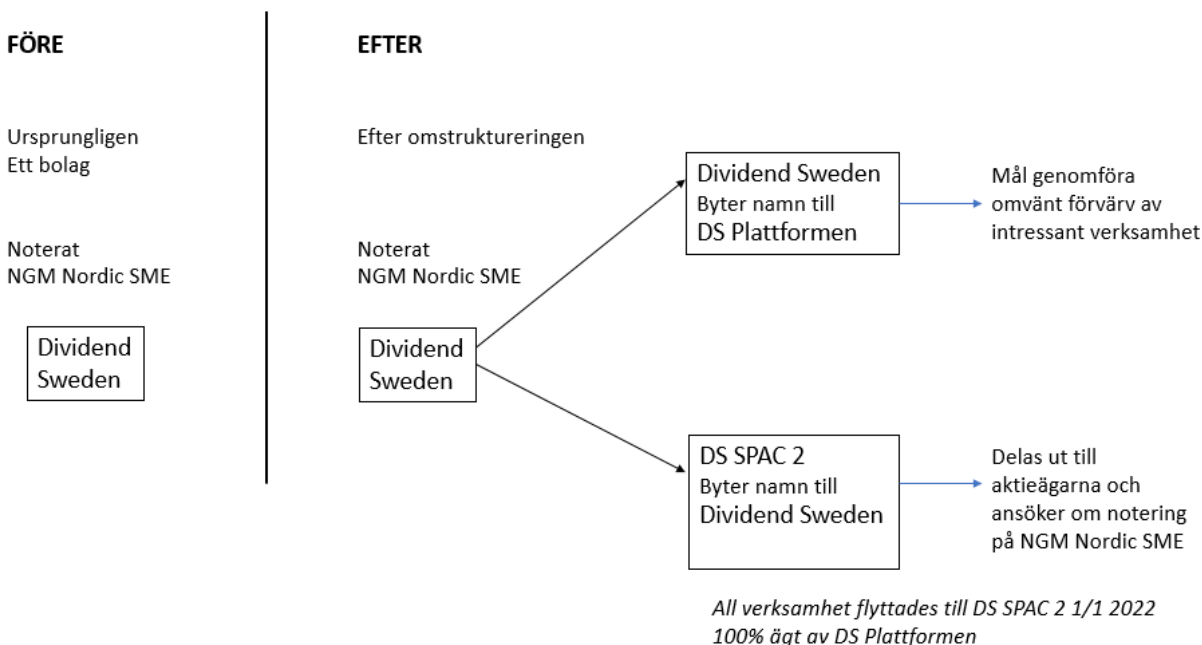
FÖRE

Ursprungligen
Ett bolag

Noterat
NGM Nordic SME

Dividend
Sweden

EFTER

Efter omstruktureringen

Noterat
NGM Nordic SME

Dividend
Sweden

Dividend Sweden
Byter namn till
DS Plattformen

Mål genomföra
omvänt förvärv av
intressant verksamhet

DS SPAC 2
Byter namn till
Dividend Sweden

Delas ut till
aktieägarna och
ansöker om notering
på NGM Nordic SME

*All verksamhet flyttades till DS SPAC 2 1/1 2022*
*100% ägt av DS Plattformen*